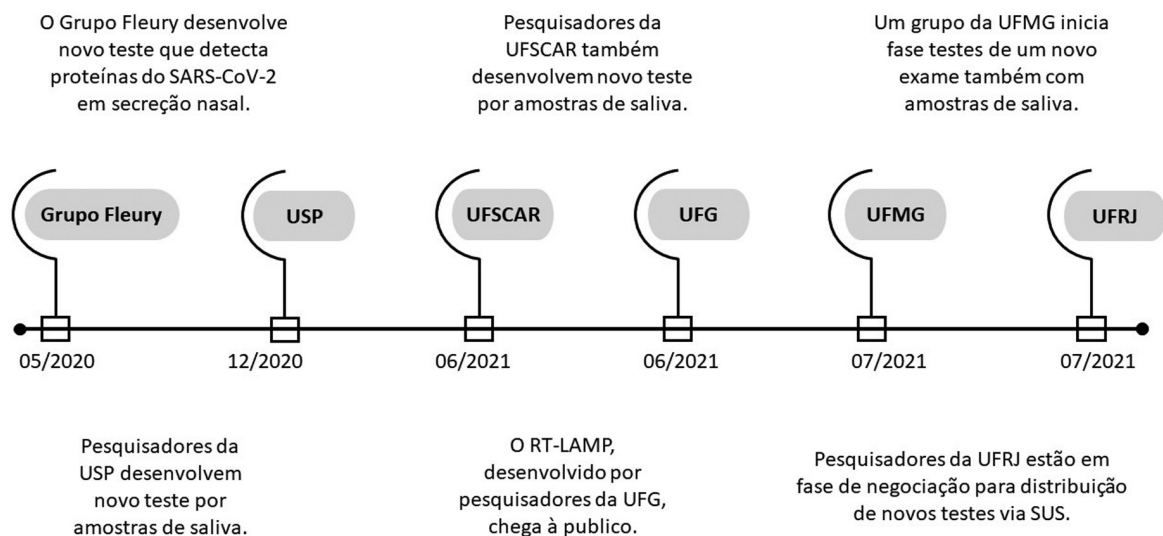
O Grupo Fleury desenvolve novo teste que detecta proteínas do SARS-CoV-2 em secreção nasal.

Pesquisadores da UFSCAR também desenvolvem novo teste por amostras de saliva.

Um grupo da UFMG inicia fase testes de um novo exame também com amostras de saliva.

Grupo Fleury

USP

UFSCAR

UFG

UFMG

UFRJ

05/2020

12/2020

06/2021

06/2021

07/2021

07/2021

Pesquisadores da USP desenvolvem novo teste por amostras de saliva.

O RT-LAMP, desenvolvido por pesquisadores da UFG, chega à publico.

Pesquisadores da UFRJ estão em fase de negociação para distribuição de novos testes via SUS.